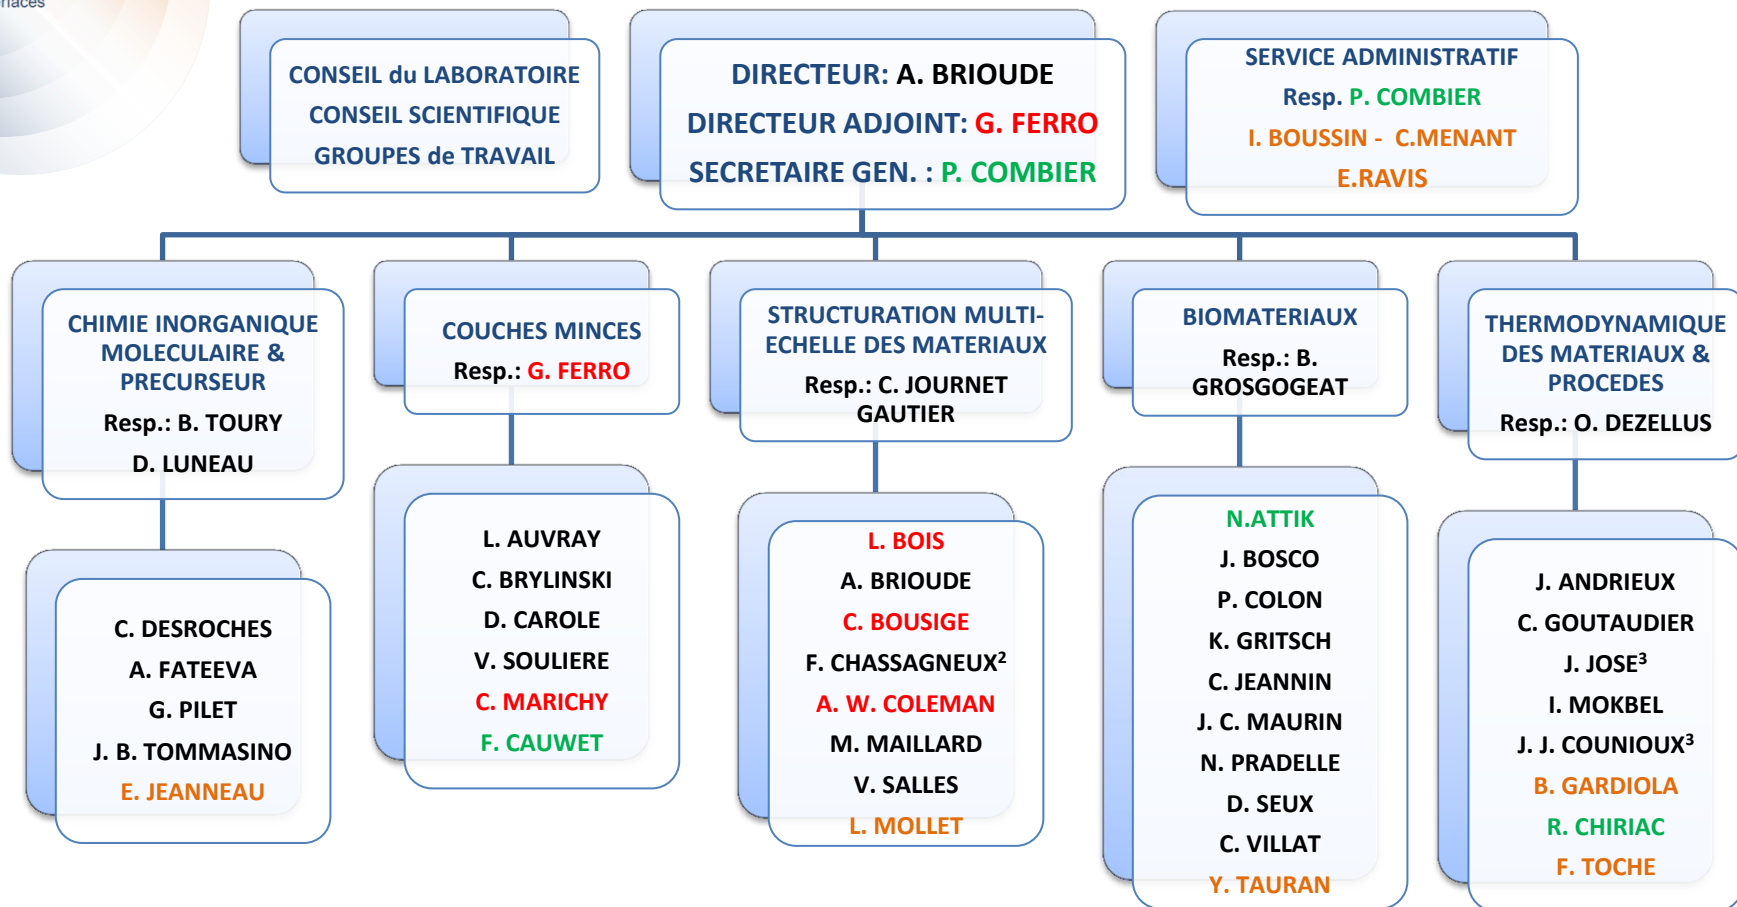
rfaces

CONSEIL du LABORATOIRE
CONSEIL SCIENTIFIQUE
GROUPES de TRAVAIL

DIRECTEUR: A. BRIOUDE
DIRECTEUR ADJOINT: G. FERRO
SECRETAIRE GEN. : P. COMBIER

SERVICE ADMINISTRATIF
Resp. P. COMBIER
I. BOUSSIN - C.MENANT
E.RAVIS

CHIMIE INORGANIQUE MOLECULAIRE & PRECURSEUR
Resp.: B. TOURY
D. LUNEAU

C. DESROCHES
A. FATEEVA
G. PILET
J. B. TOMMASINO
E. JEANNEAU

COUCHES MINCES
Resp.: G. FERRO

L. AUVRAY
C. BRYLINSKI
D. CAROLE
V. SOULIERE
C. MARICHY
F. CAUWET

STRUCTURATION MULTI-ECHELLE DES MATERIAUX
Resp.: C. JOURNET GAUTIER

L. BOIS
A. BRIOUDE
C. BOUSIGE
F. CHASSAGNEUX$^2$
A. W. COLEMAN
M. MAILLARD
V. SALLES
L. MOLLET

BIOMATERIAUX
Resp.: B. GROSGOGEAT

N.ATTIK
J. BOSCO
P. COLON
K. GRITSCH
C. JEANNIN
J. C. MAURIN
N. PRADELLE
D. SEUX
C. VILLAT
Y. TAURAN

THERMODYNAMIQUE DES MATERIAUX & PROCEDES
Resp.: O. DEZELLUS

J. ANDRIEUX
C. GOUTAUDIER
J. JOSE$^3$
I. MOKBEL
J. J. COUNIOUX$^3$
B. GARDIOLA
R. CHIRIAC
F. TOCHE